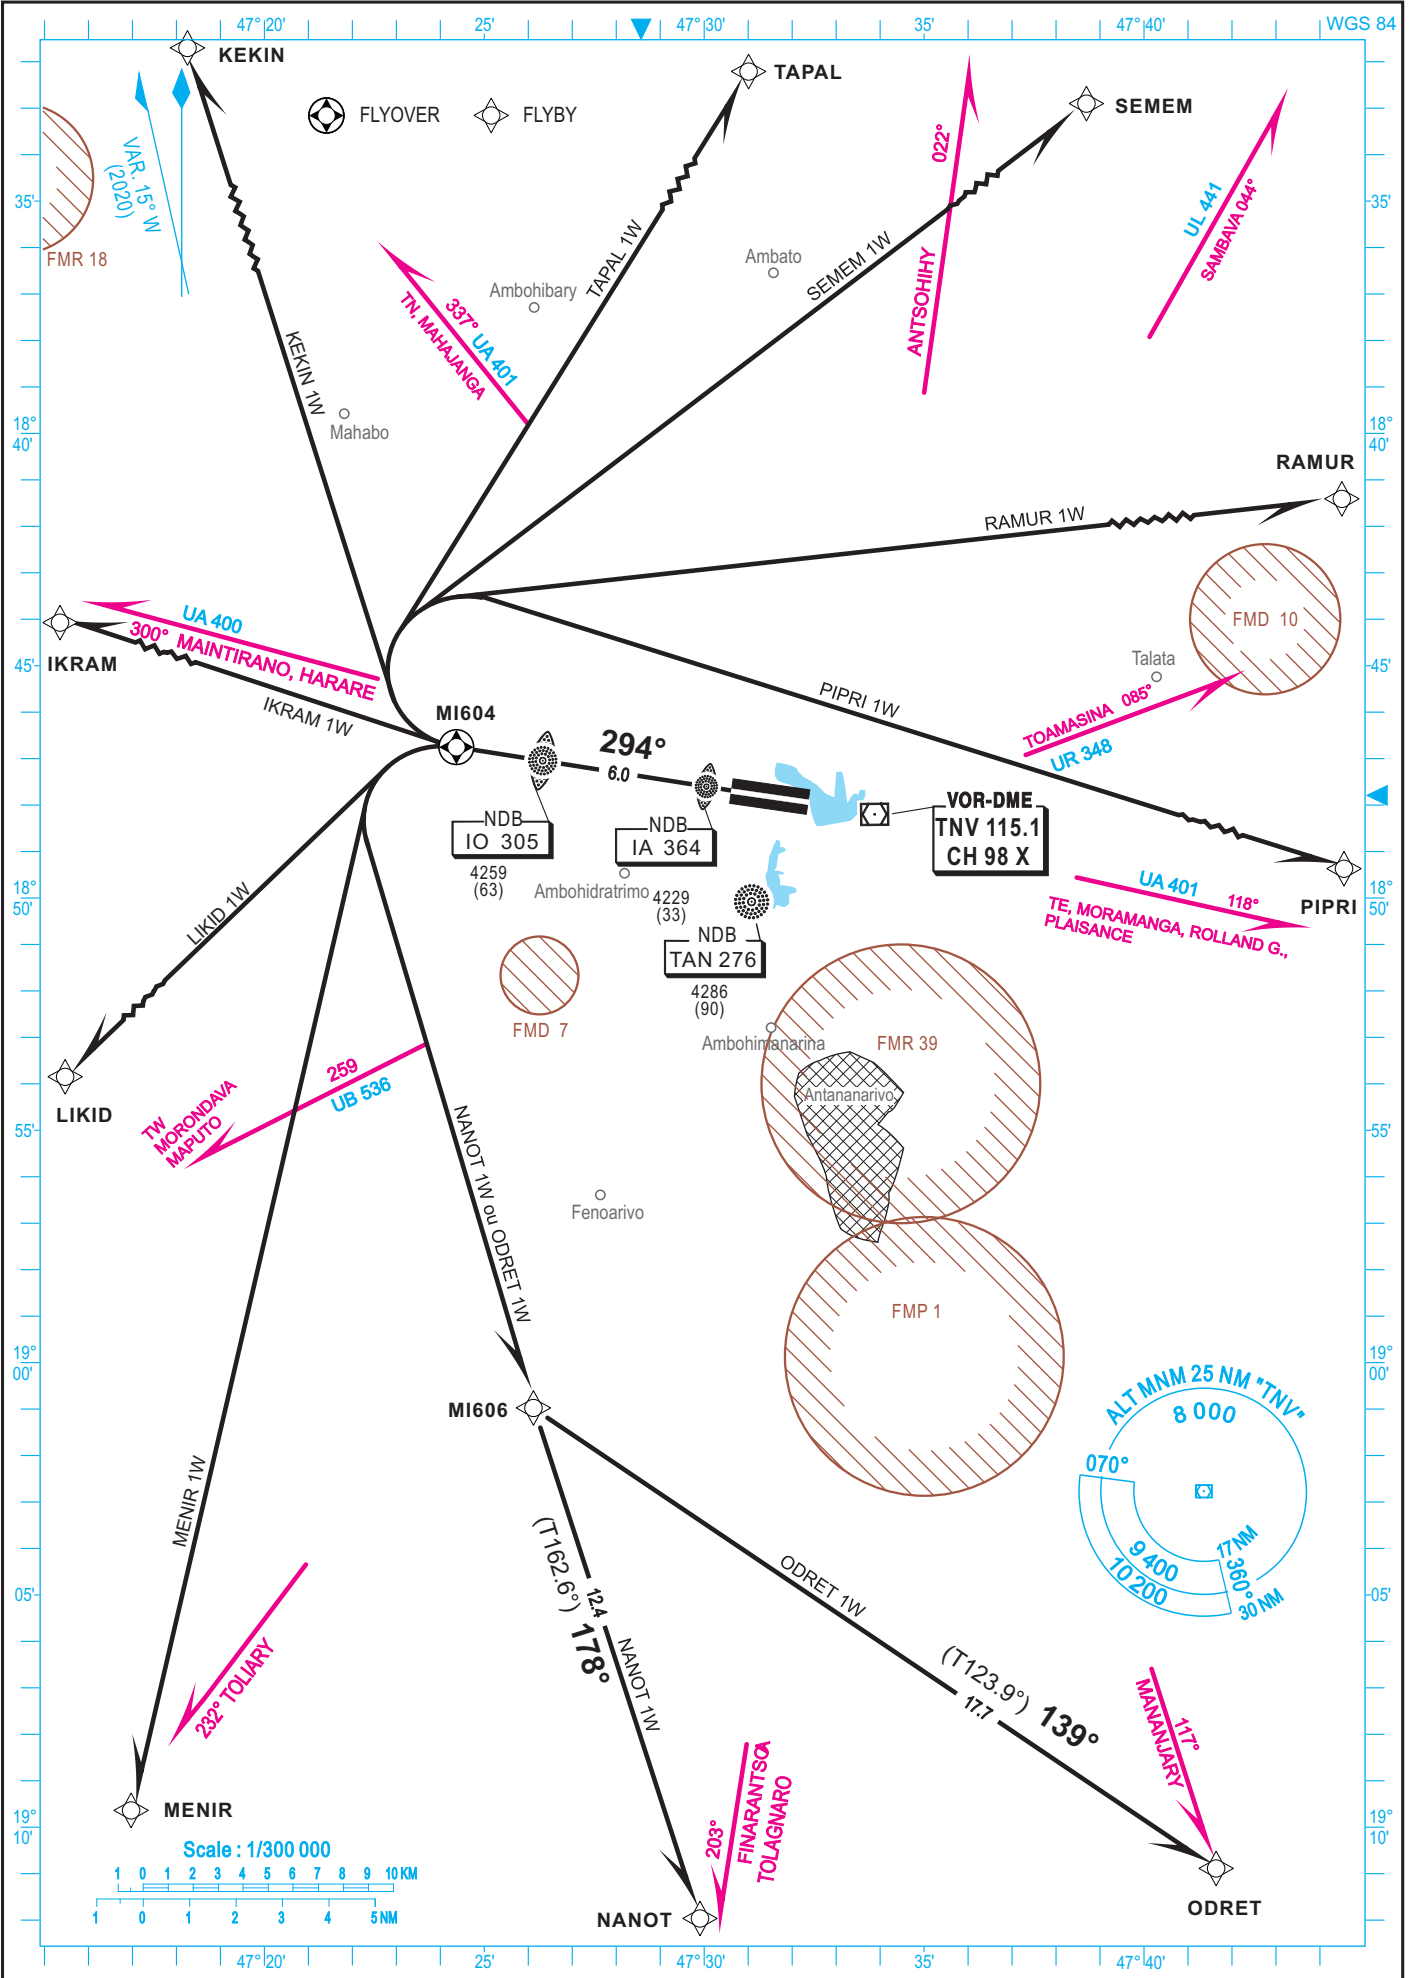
47° 20'
25'
47° 30'
35'
47° 40'
WGS 84

KEKIN
FLYOVER
FLYBY
TAPAL
SEMEM

VAR. 15° W (2020)
35'
FMR 18
022°
ANTSOHIHY
UL 441
SAMBAVA 044°
Ambato
SEMEM 1W
TAPAL 1W
Ambohibary
337° UA 401
TN, MAHAJANGA
KEKIN 1W
Mahabo
18° 40'
RAMUR
RAMUR 1W
FMD 10
Talata
UA 400
300° MAINTIRANO, HARARE
IKRAM
45'
IKRAM 1W
MI604
PIPRI 1W
TOAMASINA 085°
UR 348
294°
6.0
NDB
IO 305
4259 (63)
NDB
IA 364
VOR-DME
TNV 115.1
CH 98 X
Ambohidratrimo
4229 (33)
UA 401
118°
TE, MORAMANGA, ROLLAND G., PLAISANCE
PIPRI
18° 50'
LIKID 1W
NDB
TAN 276
4286 (90)
FMD 7
Ambohimanarina
FMR 39
Antananarivo
LIKID
259
UB 536
TW MORONDAVA MAPUTO
NANOT 1W ou ODRET 1W
55'
Fenoarivo
FMP 1
19° 00'
MI606
ALT MNM 25 NM "TNV"
8 000
070°
9 400
10 200
17 NM
360°
30 NM
MENIR 1W
(T162.6°)
12.4
178°
NANOT 1W
ODRET 1W
05'
(T123.9°)
17.7
139°
232° TOLIARY
MANANJARY
117°
203°
FIANARANTSOA
TOLAGNARO
MENIR
19° 10'
Scale : 1/300 000
1 0 1 2 3 4 5 6 7 8 9 10 KM
1 0 1 2 3 4 5 NM
NANOT
ODRET
47° 20'
25'
47° 30'
35'
47° 40'